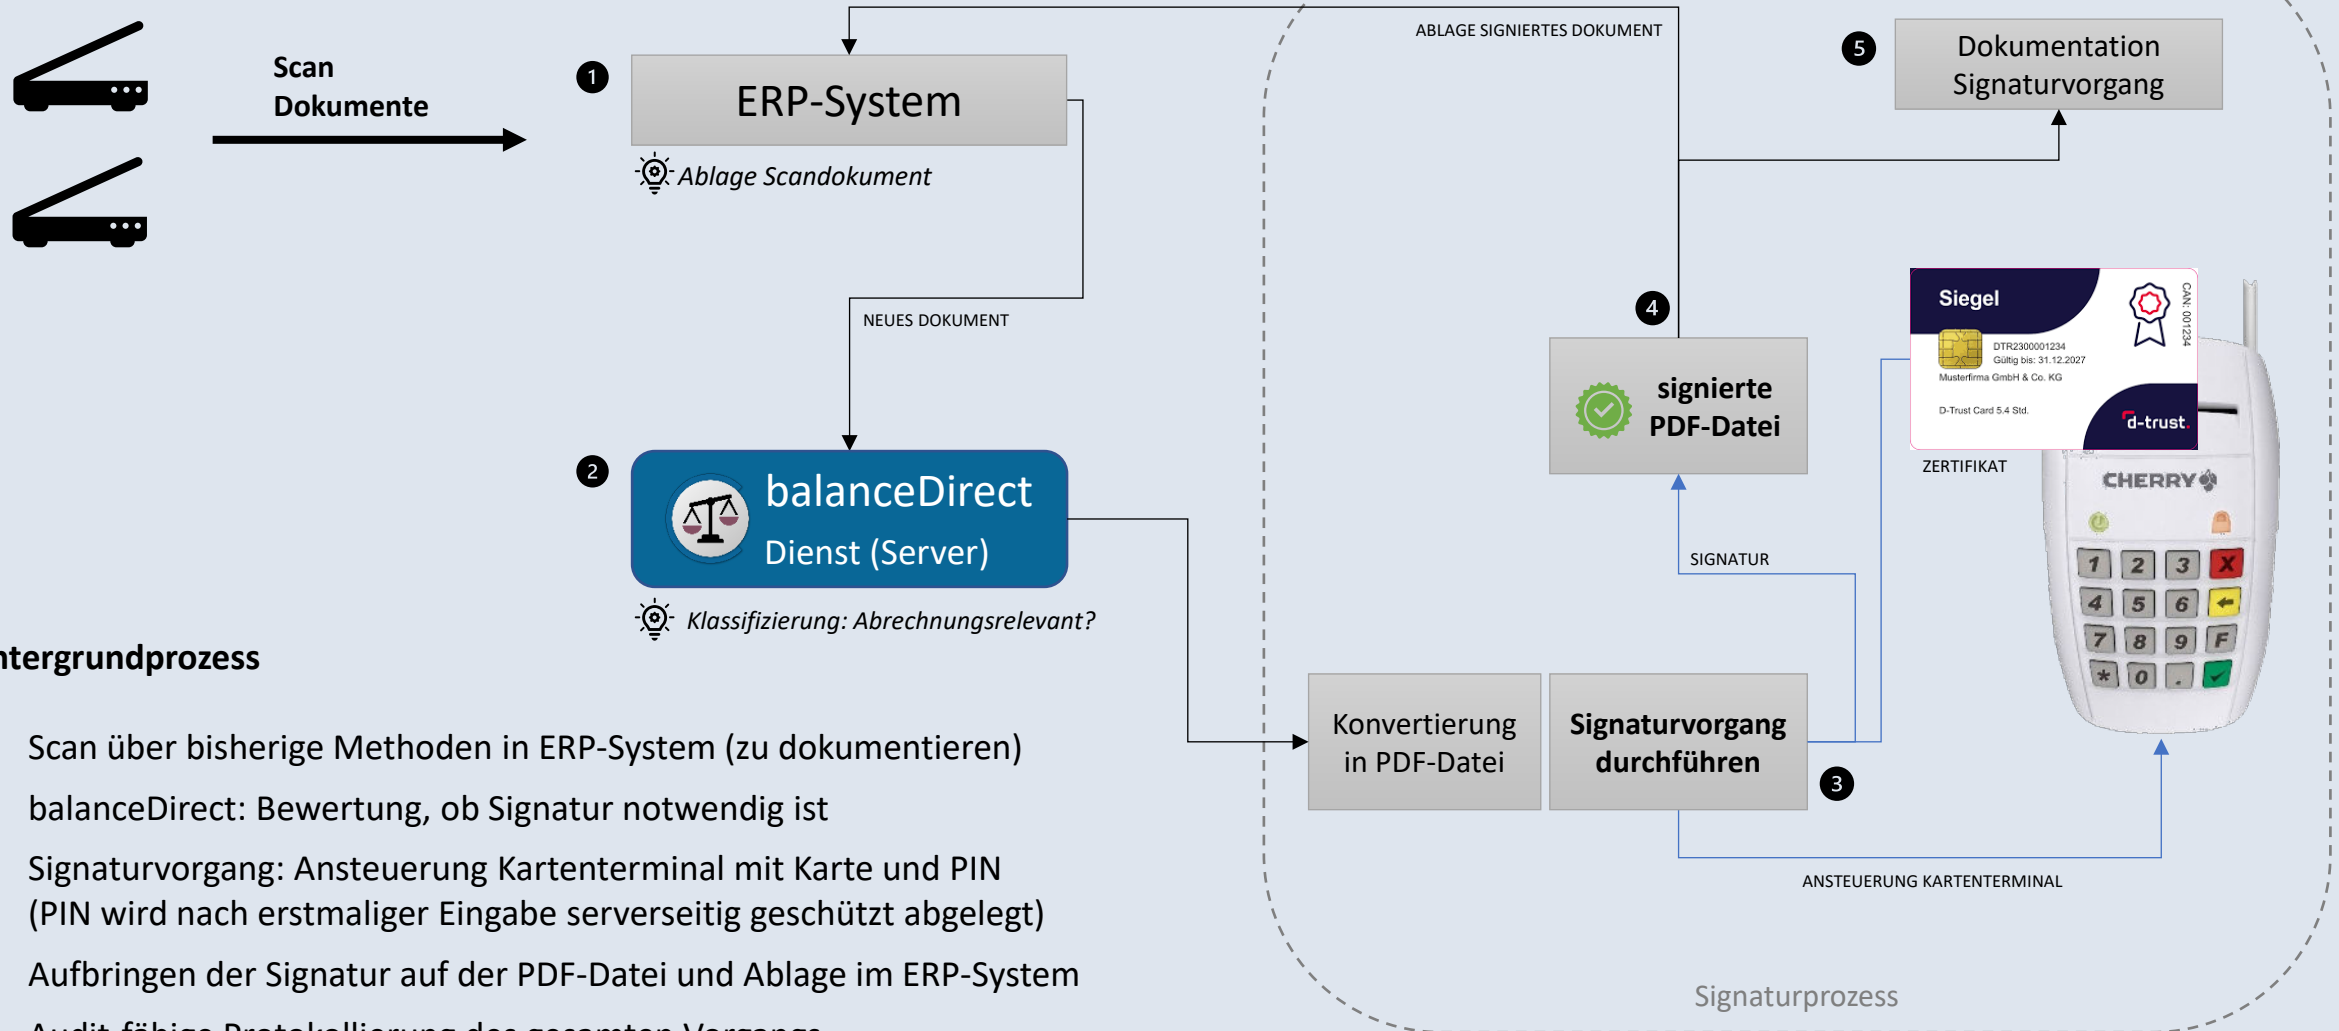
Scan Dokumente

1

ERP-System

Ablage Scandokument

NEUES DOKUMENT

2

balanceDirect
Dienst (Server)

Klassifizierung: Abrechnungsrelevant?

ABLAGE SIGNIERTES DOKUMENT

5

Dokumentation Signaturvorgang

4

signierte PDF-Datei

Siegel

DTR2300001234
Gültig bis: 31.12.2027
Musterfirma GmbH & Co. KG
D-Trust Card 5.4 Std.
d-trust.
CAN: 001234

ZERTIFIKAT

CHERRY

1 2 3 X
4 5 6
7 8 9 F
* 0 .

SIGNATUR

Konvertierung in PDF-Datei

Signaturvorgang durchführen

3

ANSTEUERUNG KARTENTERMINAL

Signaturprozess

ntergrundprozess

Scan über bisherige Methoden in ERP-System (zu dokumentieren)

balanceDirect: Bewertung, ob Signatur notwendig ist

Signaturvorgang: Ansteuerung Kartenterminal mit Karte und PIN
(PIN wird nach erstmaliger Eingabe serverseitig geschützt abgelegt)

Aufbringen der Signatur auf der PDF-Datei und Ablage im ERP-System

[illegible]